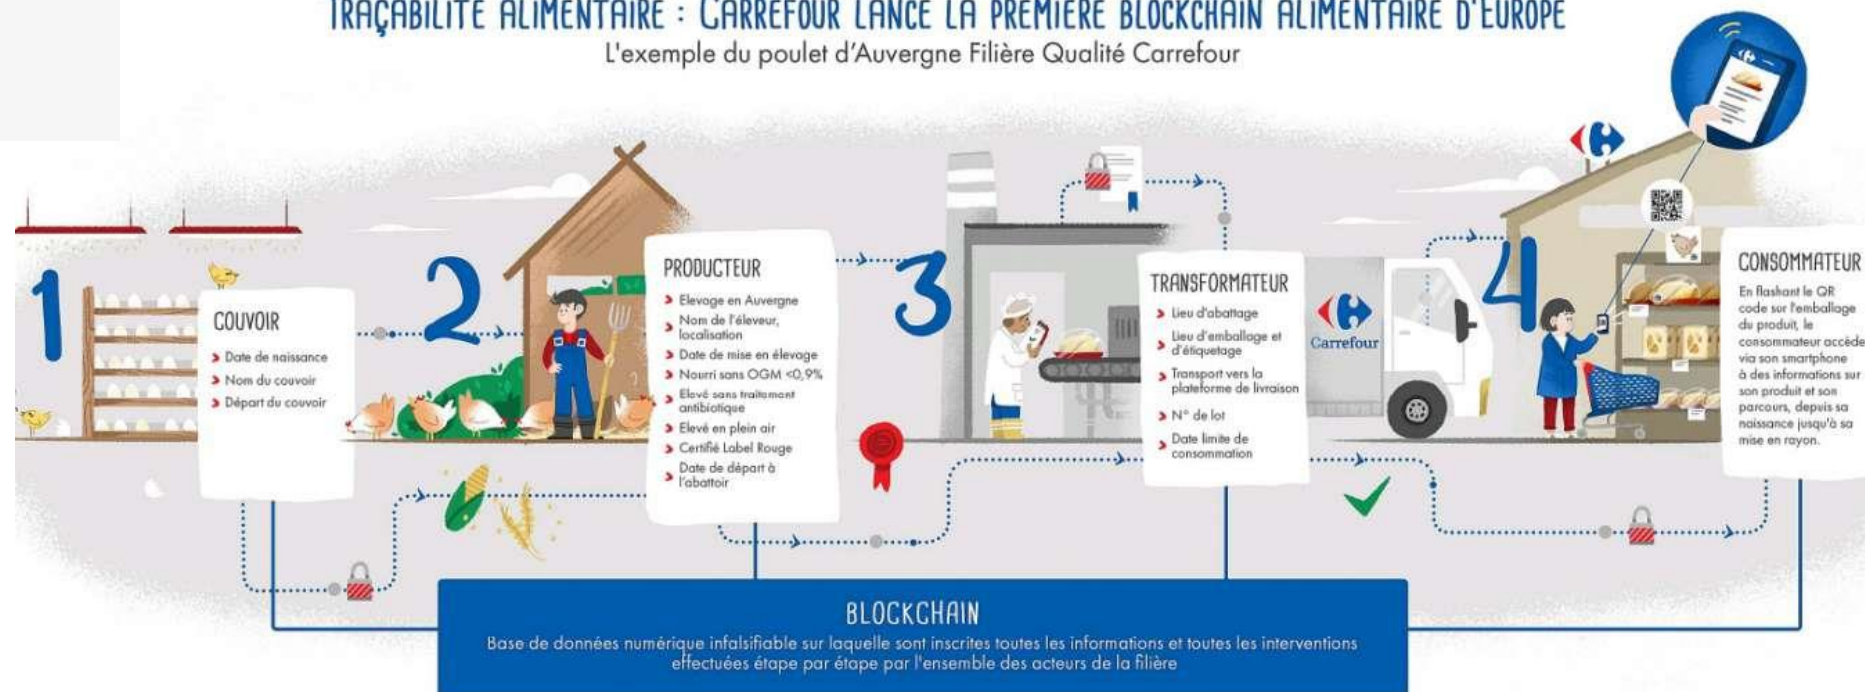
TRAÇABILITÉ ALIMENTAIRE : CARREFOUR LANCE LA PREMIÈRE BLOCKCHAIN ALIMENTAIRE D'EUROPE
L'exemple du poulet d'Auvergne Filière Qualité Carrefour

1

COUVOIR
> Date de naissance
> Nom du couvoir
> Départ du couvoir

2

PRODUCTEUR
> Elevage en Auvergne
> Nom de l'éleveur, localisation
> Date de mise en élevage
> Nourri sans OGM <0,9%
> Elevé sans traitement antibiotique
> Elevé en plein air
> Certifié Label Rouge
> Date de départ à l'abattoir

3

TRANSFORMATEUR
> Lieu d'abattage
> Lieu d'emballage et d'étiquetage
> Transport vers la plateforme de livraison
> N° de lot
> Date limite de consommation

Carrefour

4

CONSOMMATEUR
En flashant le QR code sur l'emballage du produit, le consommateur accède via son smartphone à des informations sur son produit et son parcours, depuis sa naissance jusqu'à sa mise en rayon.

BLOCKCHAIN
Base de données numérique infalsifiable sur laquelle sont inscrites toutes les informations et toutes les interventions effectuées étape par étape par l'ensemble des acteurs de la filière